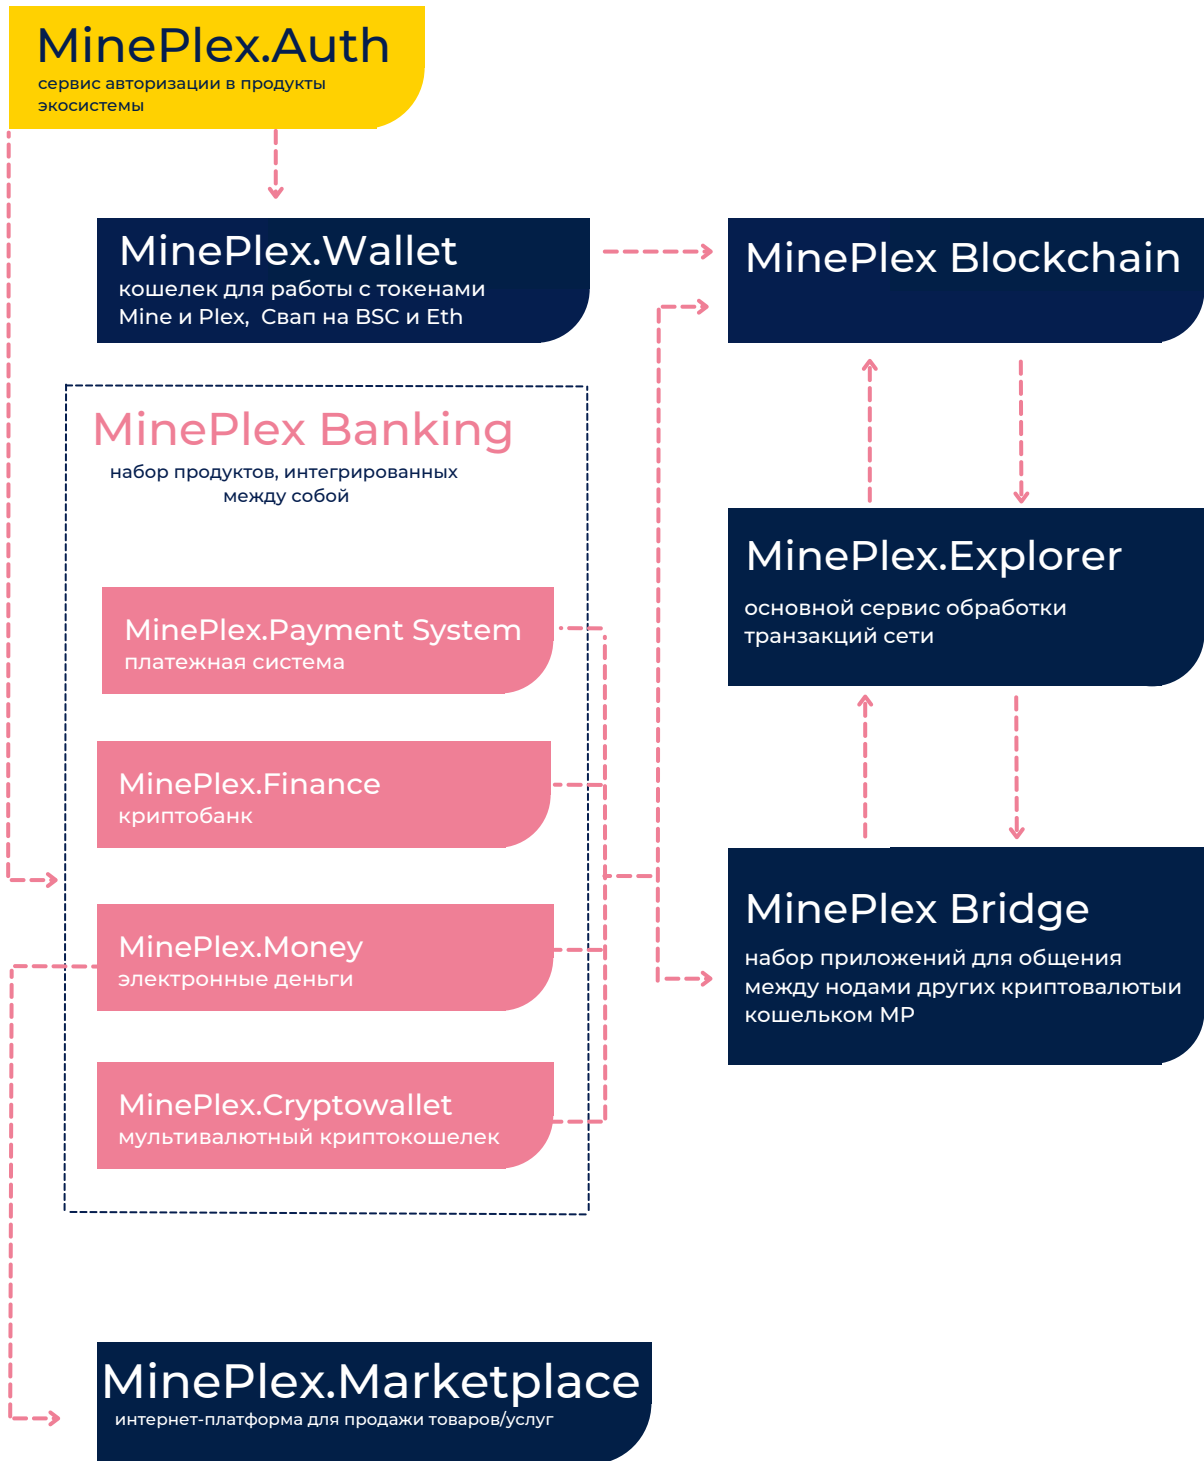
MinePlex.Auth
сервис авторизации в продукты экосистемы

MinePlex.Wallet
кошелек для работы с токенами Mine и Plex,  Своп на BSC и Eth

MinePlex Blockchain

MinePlex Banking
набор продуктов, интегрированных между собой

MinePlex.Payment System
платежная система

MinePlex.Finance
криптобанк

MinePlex.Money
электронные деньги

MinePlex.Cryptowallet
мультивалютный криптокошелек

MinePlex.Explorer
основной сервис обработки транзакций сети

MinePlex Bridge
набор приложений для общения между нодами других криптовалютыи кошельком MP

MinePlex.Marketplace
интернет-платформа для продажи товаров/услуг